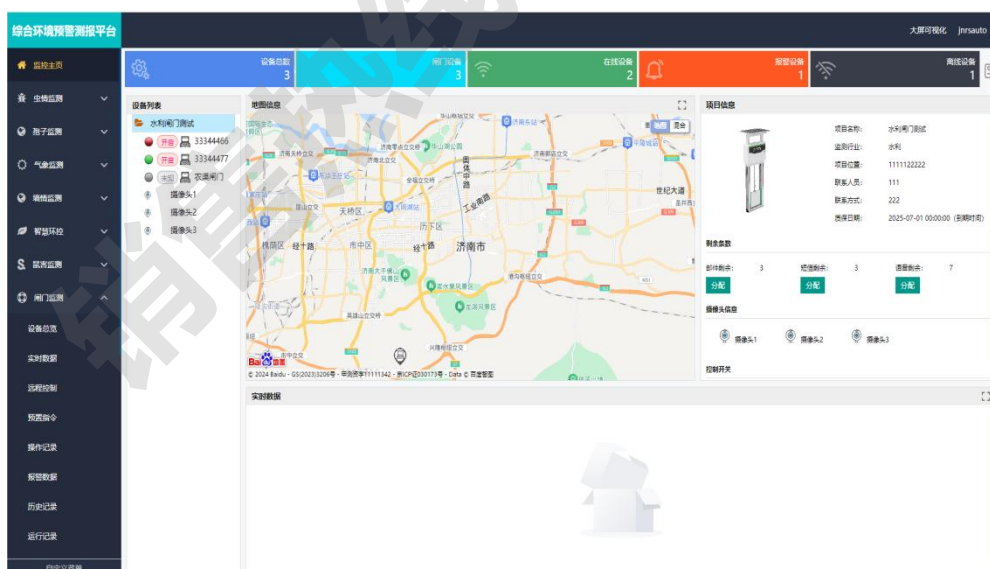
综合环境预警测报平台

大屏可视化 jnrsauto

监控主页
虫情监测
孢子监测
气象监测
墒情监测
智慧环控
鼠害监测
闸门监测
设备总览
实时数据
远程控制
预置指令
操作记录
报警数据
历史记录
运行记录

设备总数 3
闸门设备 3
在线设备 2
报警设备 1
离线设备 1

设备列表
水利闸门测试
开启 33344466
开启 33344477
未知 农谦闸门
摄像头1
摄像头2
摄像头3

地图信息
地图 混合
济南市
历下区
天桥区
市中区
槐荫区
经十路
工业南路
世纪大道
© 2024 Baidu - GS(2023)3206号 - 甲测资字11111342 - 京ICP证030173号 - Data © 百度智图

项目信息
项目名称: 水利闸门测试
监测行业: 水利
项目位置: 1111122222
联系人员: 111
联系方式: 222
服务日期: 2025-07-01 00:00:00 (到期时间)

剩余条数
邮件剩余: 3
短信剩余: 3
语音剩余: 7
分配
分配
分配

摄像头信息
摄像头1
摄像头2
摄像头3

控制开关

实时数据